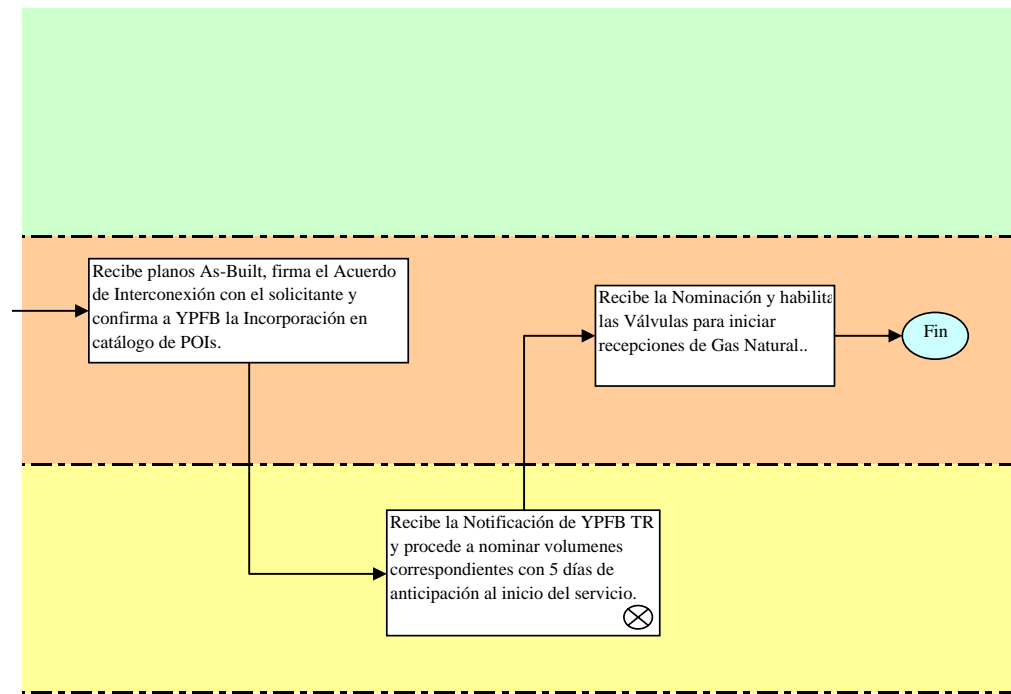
Recibe planos As-Built, firma el Acuerdo de Interconexión con el solicitante y confirma a YPFB la Incorporación en catálogo de POIs.

Recibe la Nominación y habilita las Válvulas para iniciar recepciones de Gas Natural..

Fin

Recibe la Notificación de YPFB TR y procede a nominar volumenes correspondientes con 5 días de anticipación al inicio del servicio.